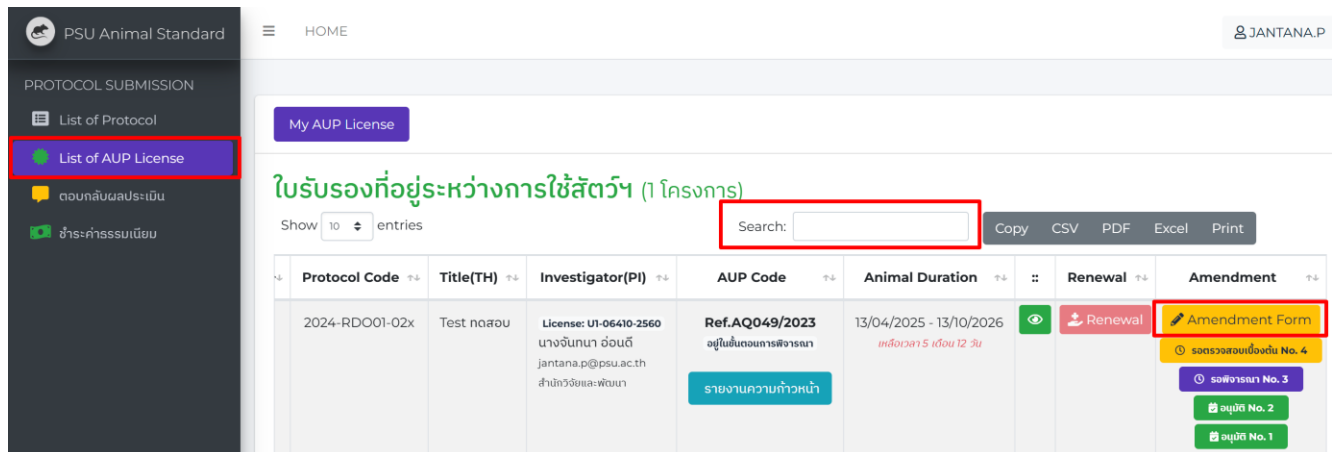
PSU Animal Standard

HOME

JANTANA.P

PROTOCOL SUBMISSION

List of Protocol

List of AUP License

ตอบกลับผลประเมิน

ชำระค่าธรรมเนียม

My AUP License

ใบรับรองที่อยู่ระหว่างการใช้สัตว์ฯ (1 โครงการ)

Show 10 entries

Search:

Copy CSV PDF Excel Print

| Protocol Code | Title(TH) | Investigator(PI) | AUP Code | Animal Duration | :: | Renewal | Amendment |
|---|---|---|---|---|---|---|---|
| 2024-RDO01-02x | Test ทดสอบ | License: U1-06410-2560 นางจันทนา อ่อนดี jantana.p@psu.ac.th สำนักวิจัยและพัฒนา | Ref.AQ049/2023 อยู่ในขั้นตอนการพิจารณา รายงานความก้าวหน้า | 13/04/2025 - 13/10/2026 เหลือเวลา 5 เดือน 12 วัน | | Renewal | Amendment Form รอตรวจสอบเบื้องต้น No. 4 รอพิจารณา No. 3 อนุมัติ No. 2 อนุมัติ No. 1 |